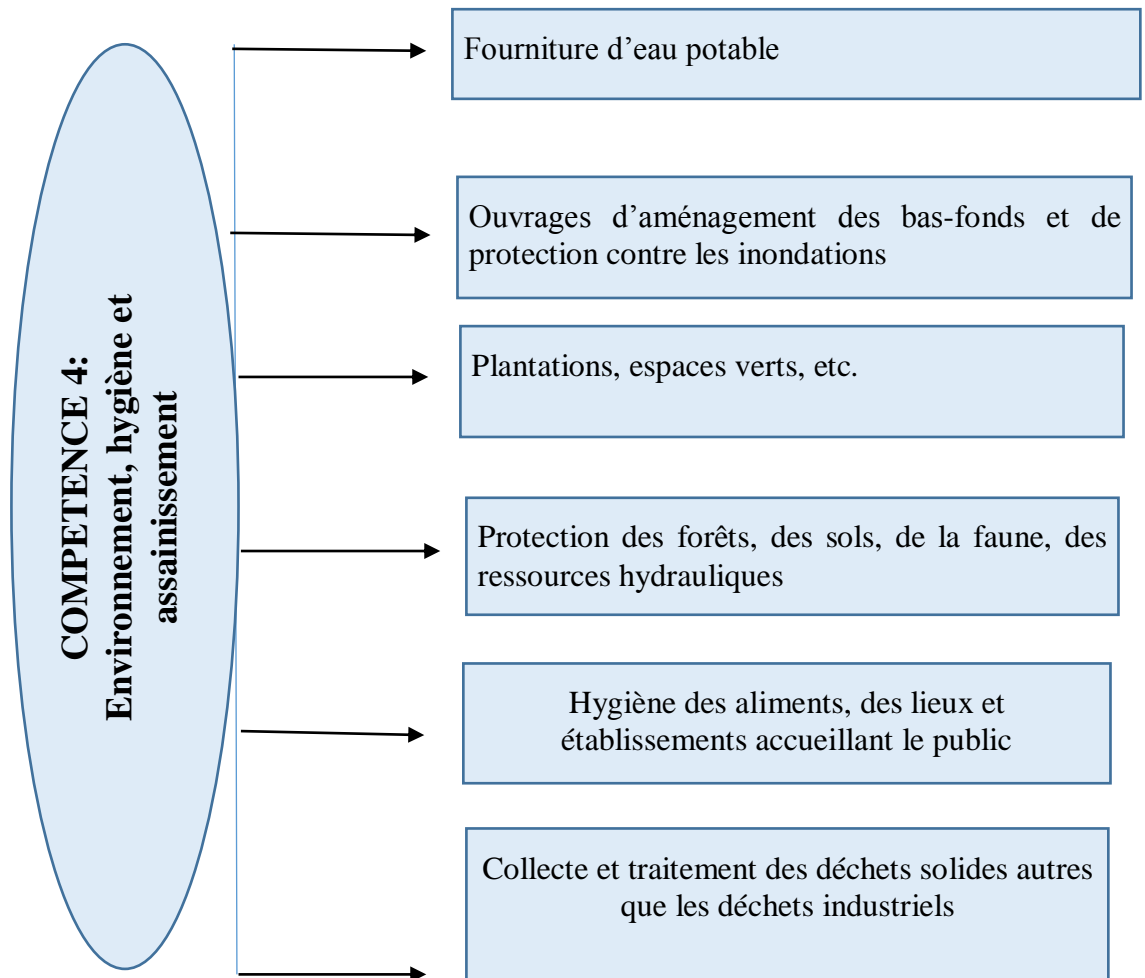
COMPETENCE 4:
Environnement, hygiène et assainissement

Fourniture d'eau potable

Ouvrages d'aménagement des bas-fonds et de protection contre les inondations

Plantations, espaces verts, etc.

Protection des forêts, des sols, de la faune, des ressources hydrauliques

Hygiène des aliments, des lieux et établissements accueillant le public

Collecte et traitement des déchets solides autres que les déchets industriels